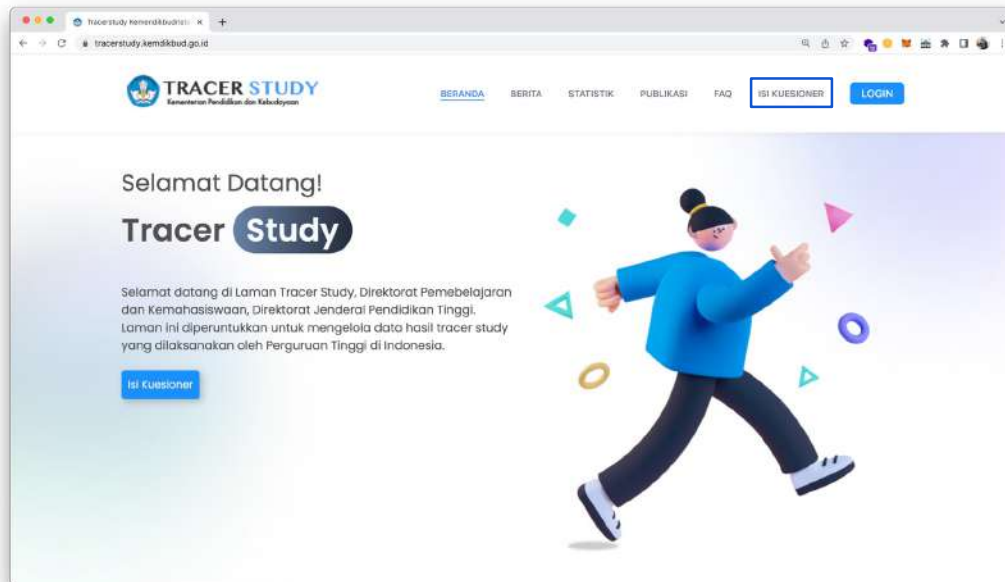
Tracer Study Kemendikbudristek ×

tracerstudy.kemdikbud.go.id

TRACER STUDY
Kementerian Pendidikan dan Kebudayaan

BERANDA BERITA STATISTIK PUBLIKASI FAQ ISI KUESIONER LOGIN

Selamat Datang!

Tracer Study

Selamat datang di Laman Tracer Study, Direktorat Pemebelajaran dan Kemahasiswaan, Direktorat Jenderal Pendidikan Tinggi. Laman ini diperuntukkan untuk mengelola data hasil tracer study yang dilaksanakan oleh Perguruan Tinggi di Indonesia.

Isi Kuesioner